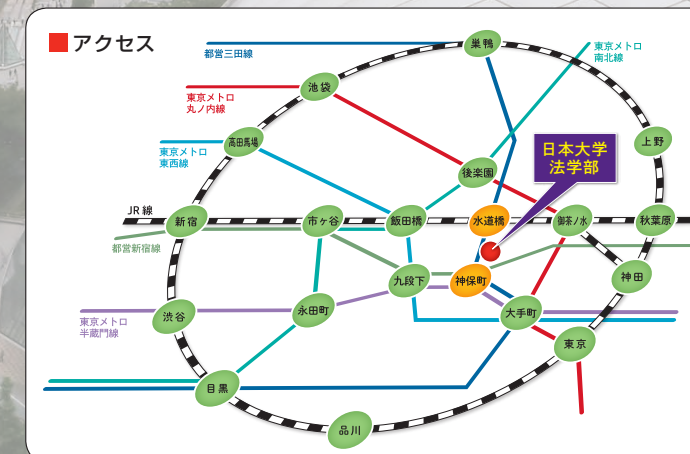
アクセス

都営三田線

東京メトロ
丸ノ内線

東京メトロ
東西線

JR 線

都営新宿線

東京メトロ
半蔵門線

東京メトロ
南北線

日本大学
法学部

巣鴨
池袋
高田馬場
後楽園
上野
新宿
市ヶ谷
飯田橋
水道橋
御茶ノ水
秋葉原
九段下
神保町
神田
渋谷
永田町
大手町
東京
目黒
品川